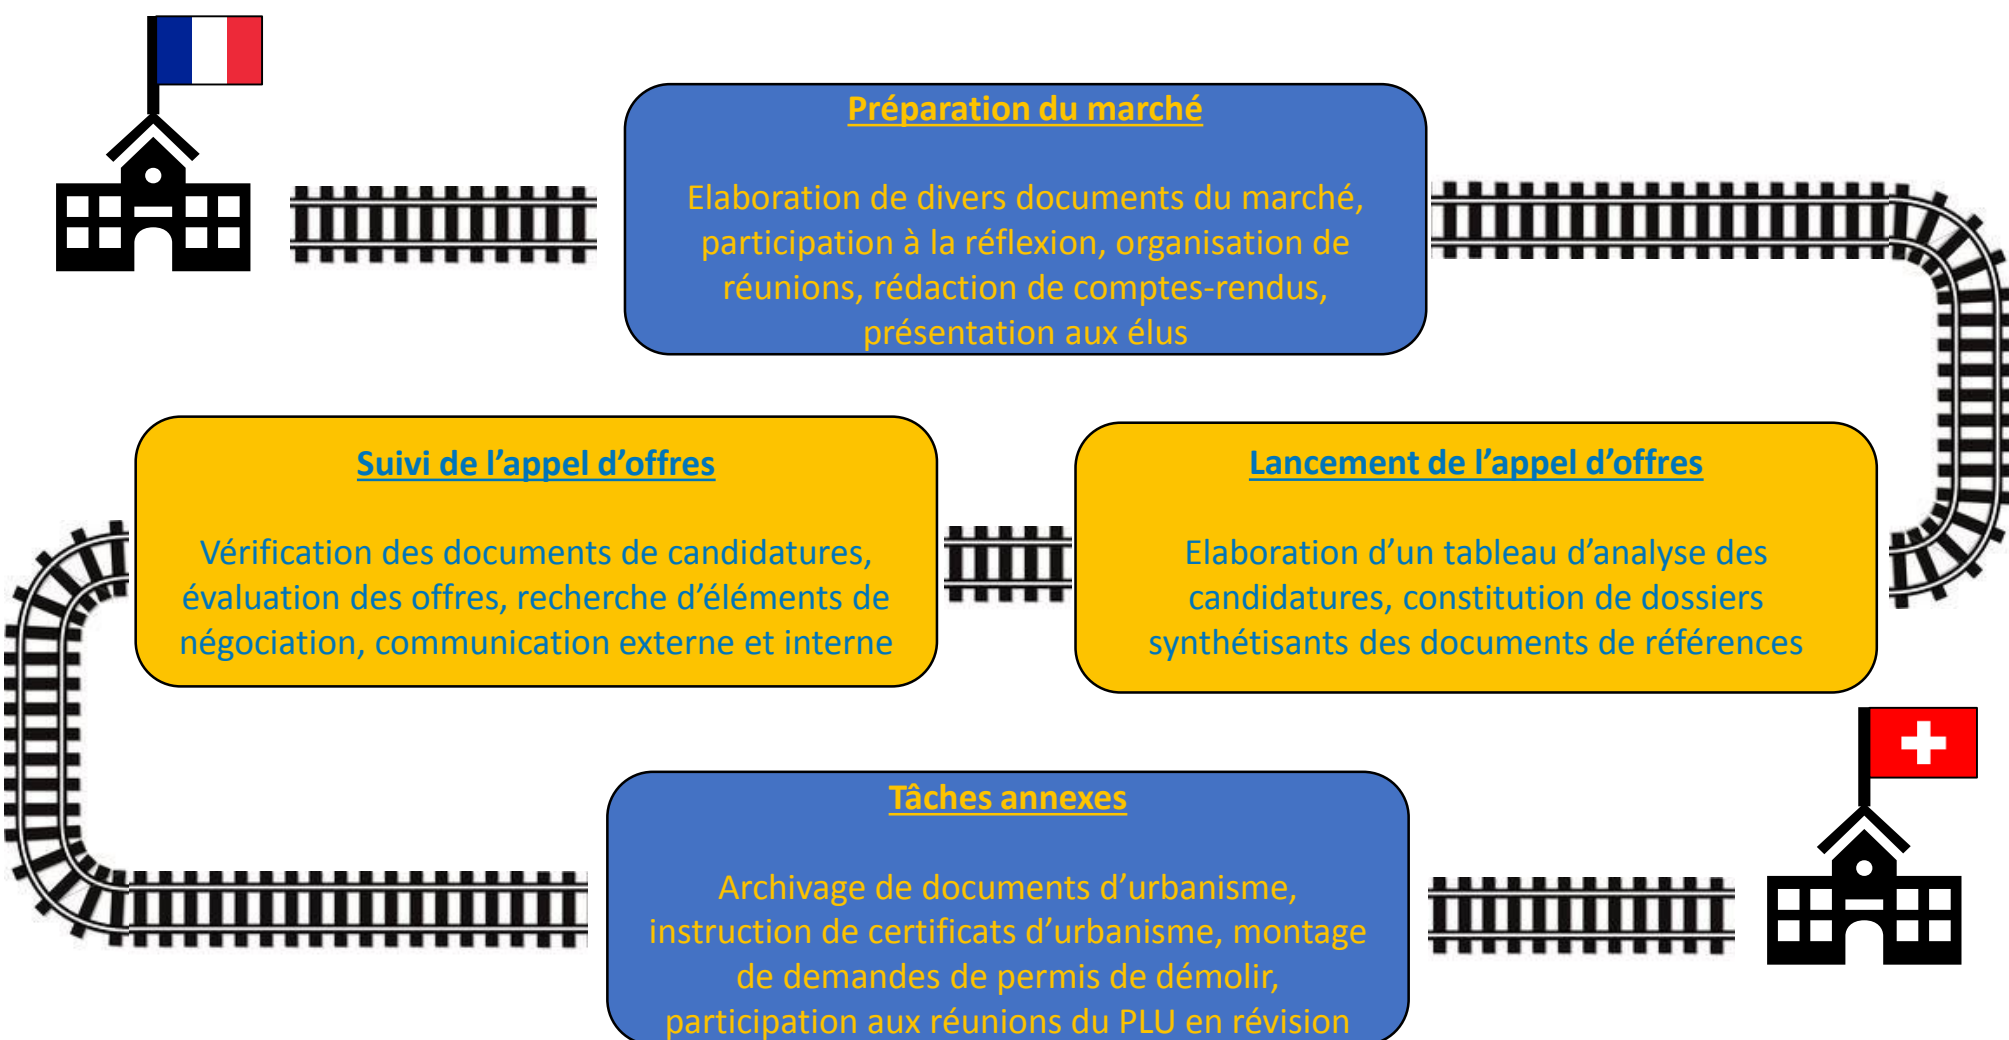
Préparation du marché

Elaboration de divers documents du marché, participation à la réflexion, organisation de réunions, rédaction de comptes-rendus, présentation aux élus

Suivi de l'appel d'offres

Vérification des documents de candidatures, évaluation des offres, recherche d'éléments de négociation, communication externe et interne

Lancement de l'appel d'offres

Elaboration d'un tableau d'analyse des candidatures, constitution de dossiers synthétisants des documents de références

Tâches annexes

Archivage de documents d'urbanisme, instruction de certificats d'urbanisme, montage de demandes de permis de démolir, participation aux réunions du PLU en révision